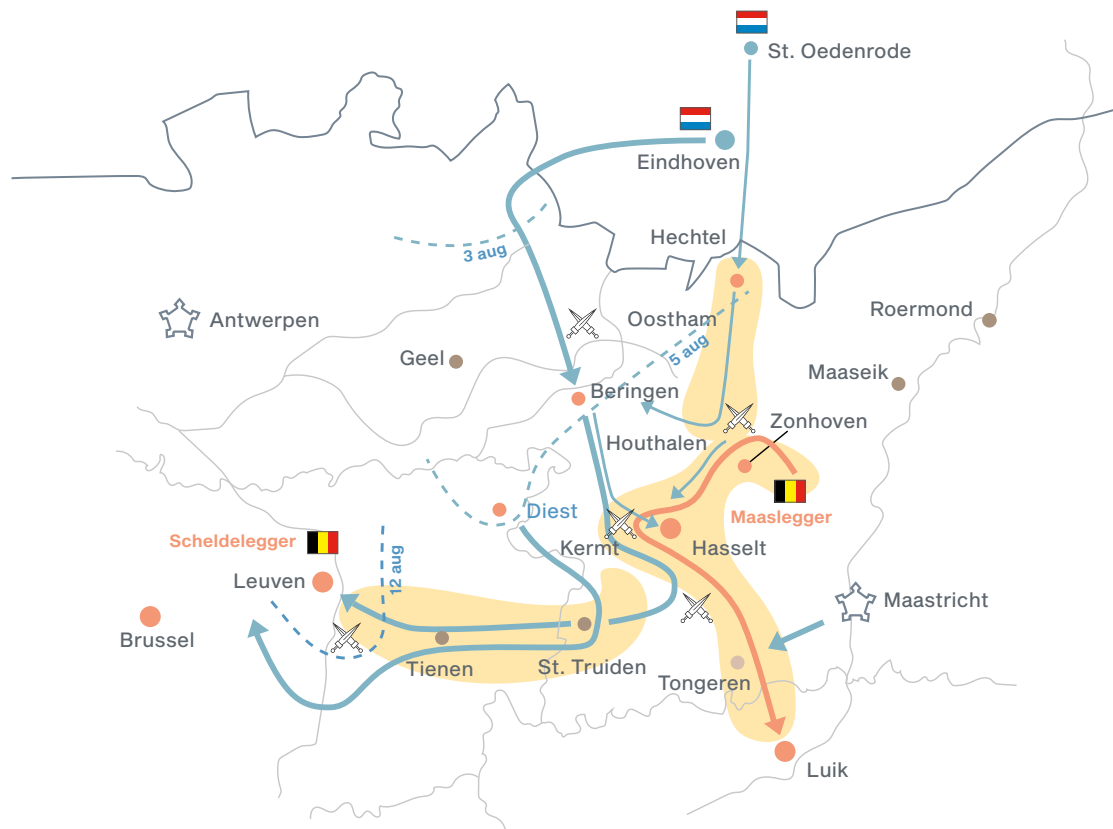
St. Oedenrode

Eindhoven

Hechtel

3 aug

Antwerpen

Oostham

Roermond

5 aug

Geel

Maaseik

Beringen

Zonhoven

Houthalen

Diest

Maaslegger

Scheldelegger

Kermt

Hasselt

12 aug

Leuven

Maastricht

Brussel

Tienen

St. Truiden

Tongeren

Luik